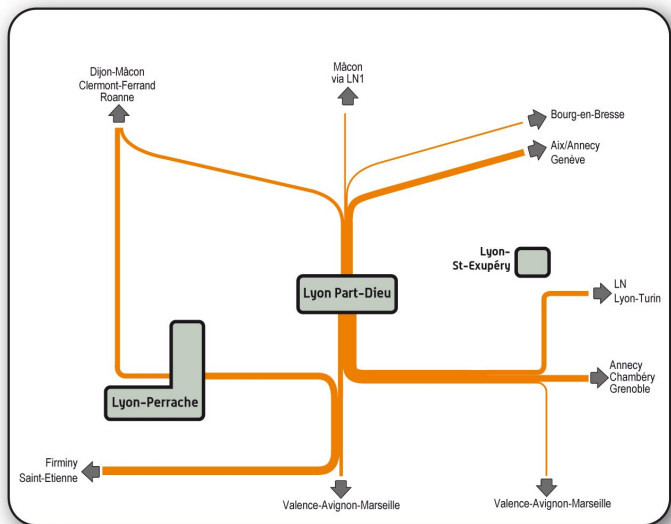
Dijon-Mâcon
Clermont-Ferrand
Roanne

Mâcon
via LN1

Bourg-en-Bresse

Aix/Annecy
Genève

Lyon-St-Exupéry

Lyon Part-Dieu

LN
Lyon-Turin

Annecy
Chambéry
Grenoble

Lyon-Perrache

Firminy
Saint-Etienne

Valence-Avignon-Marseille

Valence-Avignon-Marseille